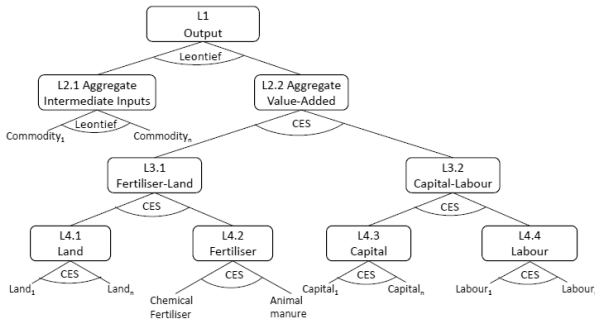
L1
Output

Leontief

L2.1 Aggregate
Intermediate Inputs

Leontief

$Commodity_1$

$Commodity_n$

L2.2 Aggregate
Value-Added

CES

L3.1
Fertiliser-Land

CES

L4.1
Land

CES

$Land_1$

$Land_n$

L4.2
Fertiliser

CES

Chemical
Fertiliser

Animal
manure

L3.2
Capital-Labour

CES

L4.3
Capital

CES

$Capital_1$

$Capital_n$

L4.4
Labour

CES

$Labour_1$

$Labour_n$